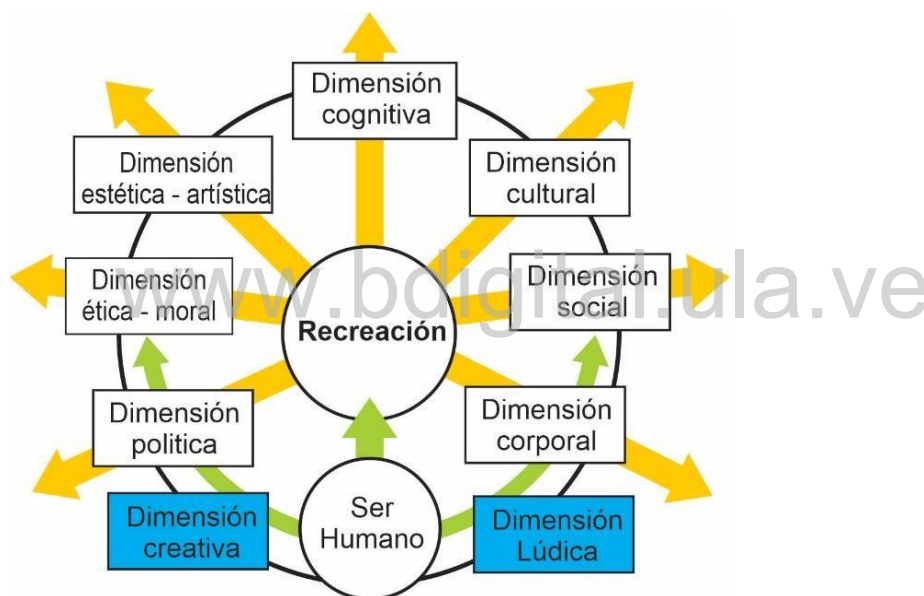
Dimensión cognitiva

Dimensión estética - artística

Dimensión cultural

Dimensión ética - moral

Recreación

Dimensión social

Dimensión politica

Dimensión corporal

Dimensión creativa

Ser Humano

Dimensión Lúdica

www.bdigital.ula.ve